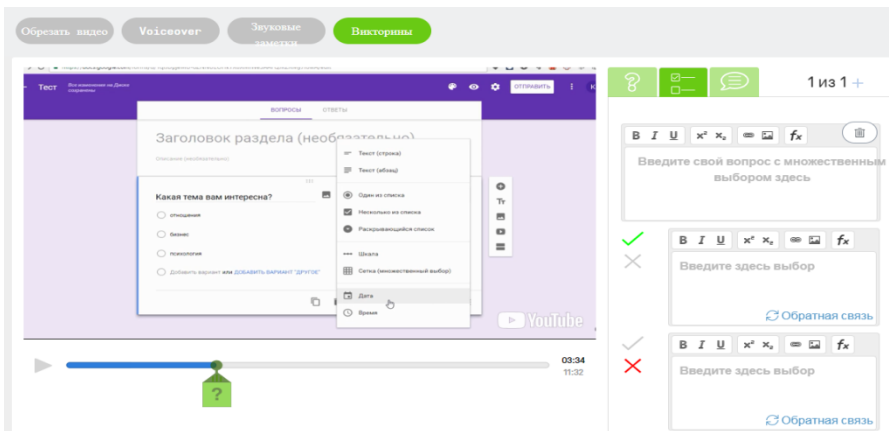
Обрезать видео Voiceover Звуковые заметки Викторины

Тест Все изменения на Диске сохранены ОТПРАВИТЬ

ВОПРОСЫ ОТВЕТЫ

Заголовок раздела (необязательно)

Описание (необязательно)

Какая тема вам интересна?

отношения

бизнес

психология

Добавить вариант или ДОБАВИТЬ ВАРИАНТ "ДРУГОЕ"

Текст (строка)

Текст (абзац)

Один из списка

Несколько из списка

Раскрывающийся список

Шкала

Сетка (множественный выбор)

Дата

Время

YouTube

03:34
11:32

?

1 из 1 +

B I U $x^2$ $x_2$ fx

Введите свой вопрос с множественным выбором здесь

B I U $x^2$ $x_2$ fx

Введите здесь выбор

Обратная связь

B I U $x^2$ $x_2$ fx

Введите здесь выбор

Обратная связь